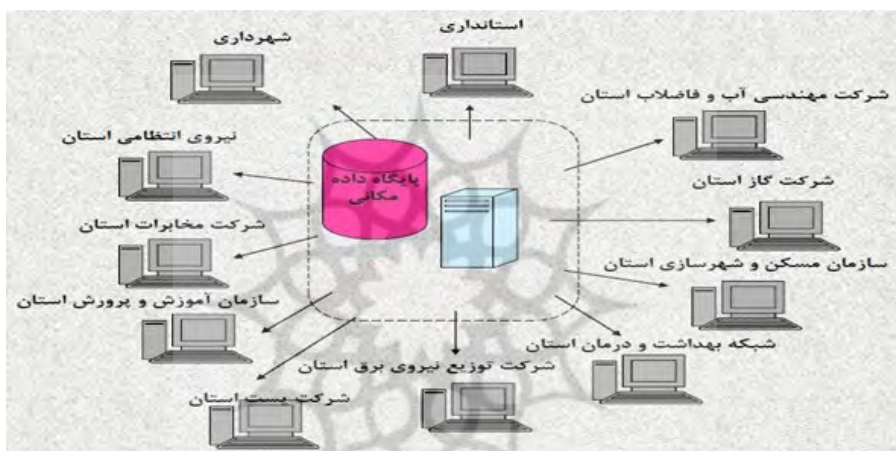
استانداری

شهرداری

شرکت مهندسی آب و فاضلاب استان

نیروی انتظامی استان

پایگاه داده مکانی

شرکت گاز استان

شرکت مخابرات استان

سازمان مسکن و شهرسازی استان

سازمان آموزش و پرورش استان

شبکه بهداشت و درمان استان

شرکت توزیع نیروی برق استان

شرکت پست استان